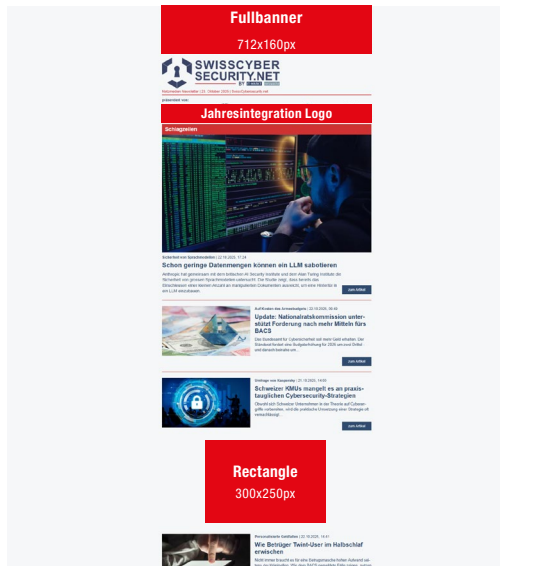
Fullbanner
712x160px

SWISSCYBER SECURITY.NET

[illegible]

präsentiert von:

Jahresintegration Logo

Schlagzeilen

Sicherheit von Sprachmodellen | 22.10.2025, 17:24

Schon geringe Datenmengen können ein LLM sabotieren

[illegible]

zum Artikel

Auf Kosten des Armeebudgets | 22.10.2025, 08:49

Update: Nationalratskommission unterstützt Forderung nach mehr Mitteln fürs BACS

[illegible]

zum Artikel

Umfrage von Kaspersky | 21.10.2025, 14:00

Schweizer KMUs mangelt es an praxistauglichen Cybersecurity-Strategien

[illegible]

zum Artikel

Rectangle
300x250px

Personalisierte Gefälschte | 20.10.2025, 14:41

Wie Betrüger Twint-User im Halbschlaf erwischen

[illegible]